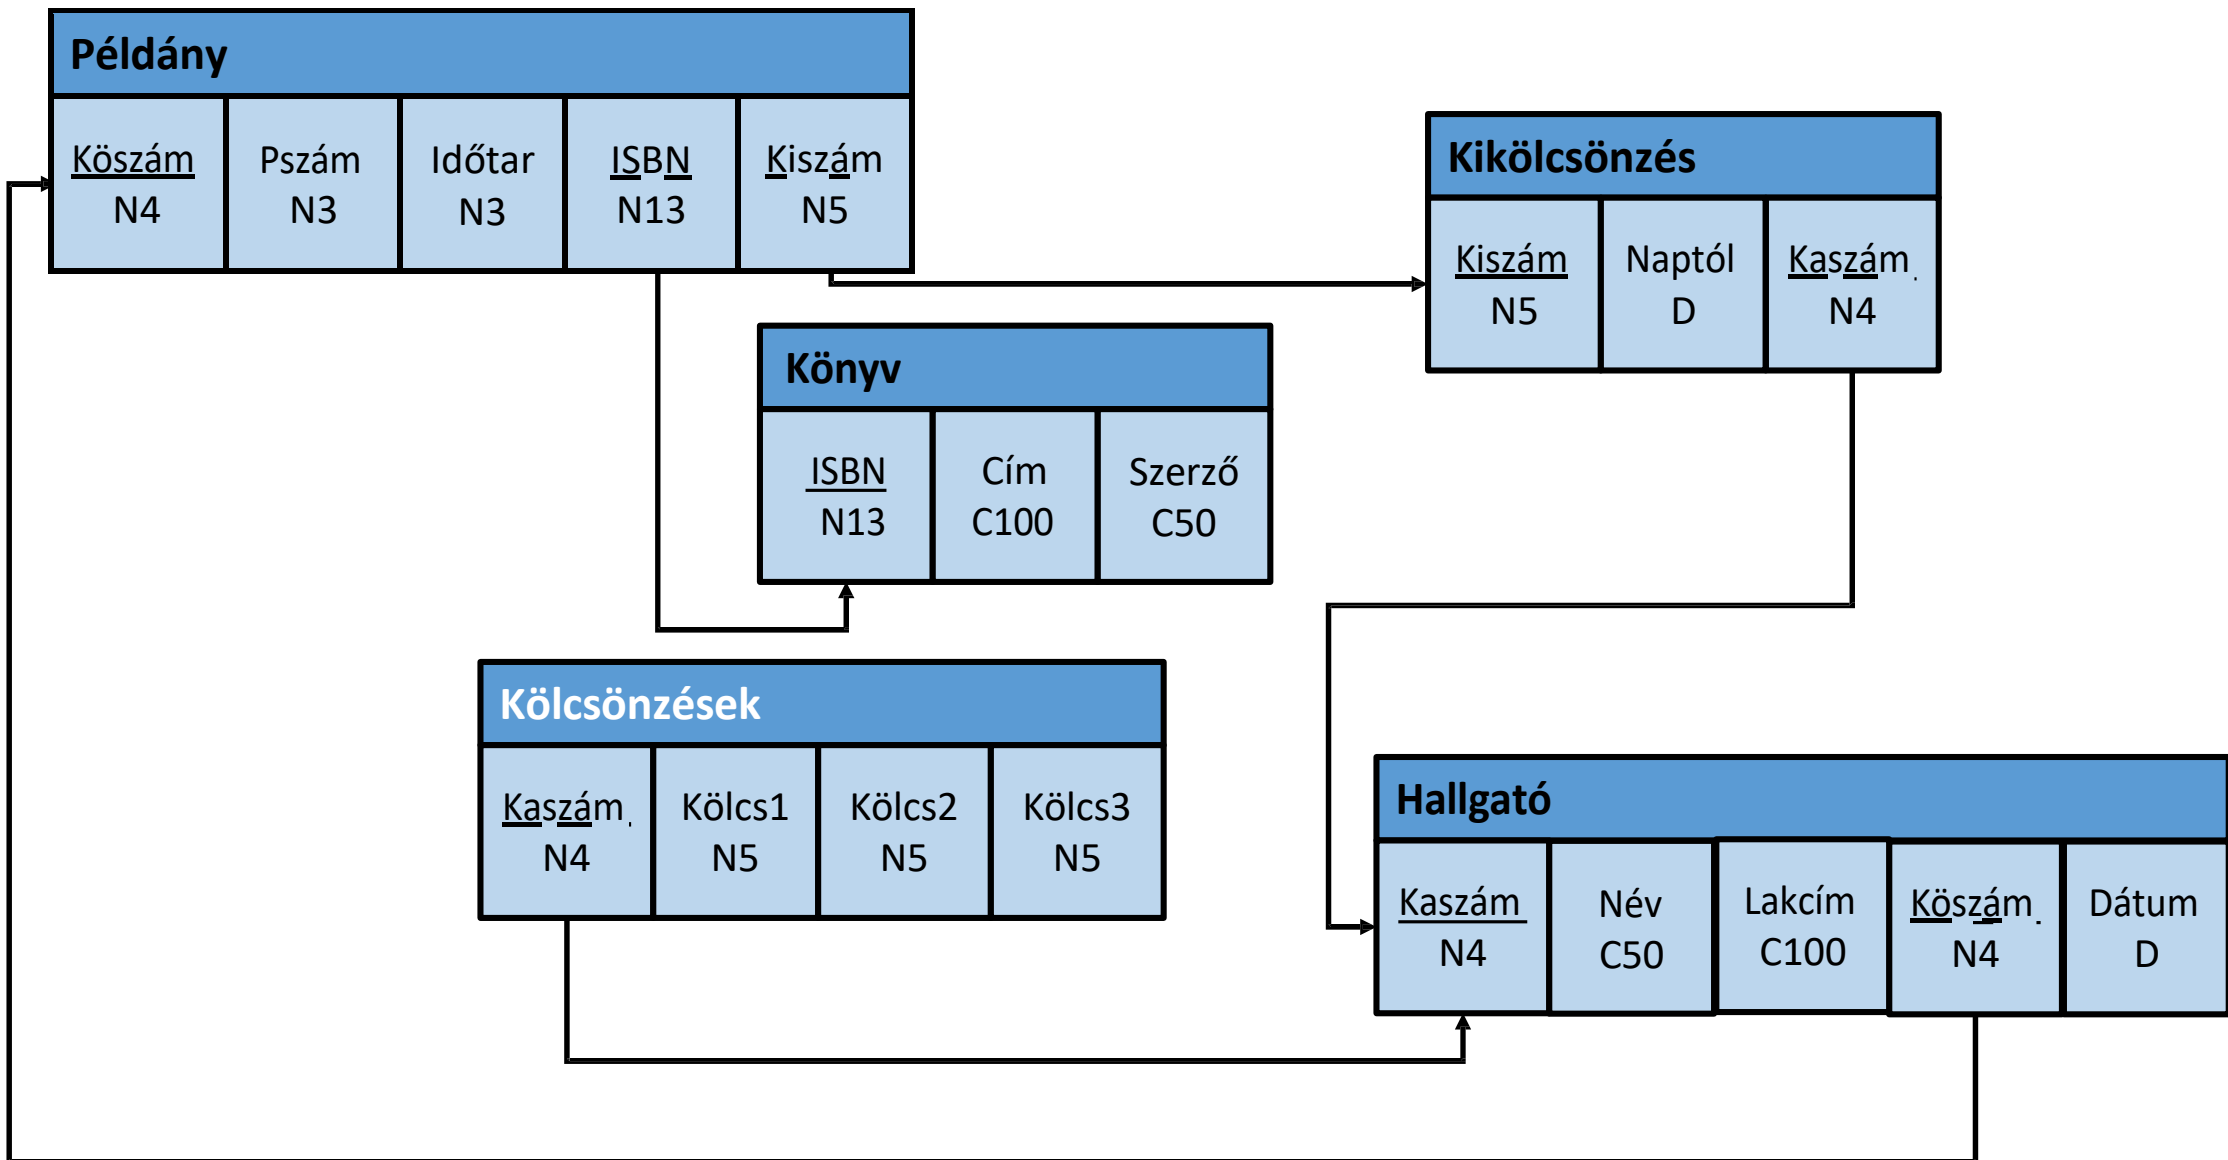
Példány

| Köszám N4 | Pszám N3 | Időtar N3 | ISBN N13 | Kiszám N5 |
|---|---|---|---|---|

Kikölcsönzés

| Kiszám N5 | Naptól D | Kaszám N4 |
|---|---|---|

Könyv

| ISBN N13 | Cím C100 | Szerző C50 |
|---|---|---|

Kölcsönzések

| Kaszám N4 | Kölcs1 N5 | Kölcs2 N5 | Kölcs3 N5 |
|---|---|---|---|

Hallgató

| Kaszám N4 | Név C50 | Lakcím C100 | Köszám N4 | Dátum D |
|---|---|---|---|---|